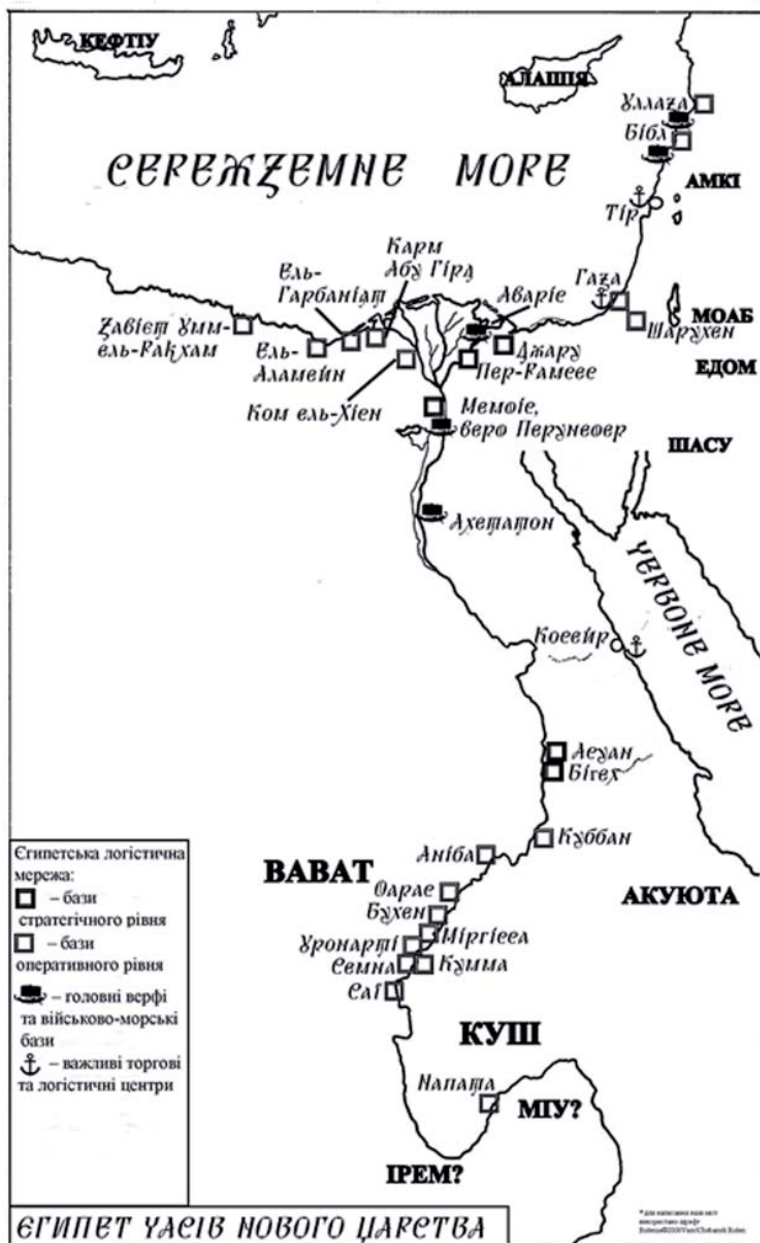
КЕФТІУ

АЛАШІЯ

Уллаза

Бібл

СЕРЕДЗЕМНЕ МОРЕ

АМКІ

Тір

Карм Абу Гірд

Ель-Гарбаніят

Аваріс

Газа

МОАБ

Завієт Умм-ель-Рахам

Ель-Аламейн

Шарухен

Джару

Пер-Рамсес

ЕДОМ

Ком ель-Хісн

Мемфіс, верф Перуневер

ШАСУ

Ахетатон

ЧЕРВОНЕ МОРЕ

Косейр

Асуан

Біґех

Куббан

Єгипетська логістична мережа:
– бази стратегічного рівня
– бази оперативного рівня
– головні верфі та військово-морські бази
– важливі торгові та логістичні центри

ВАВАТ

Аніба

Фарас

Бухен

АКУЮТА

Уронарті

Міргісса

Семна

Кумма

Саї

КУШ

Напата

МІУ?

ІРЕМ?

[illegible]

ЄГИПЕТ ЧАСІВ НОВОГО ЦАРСТВА